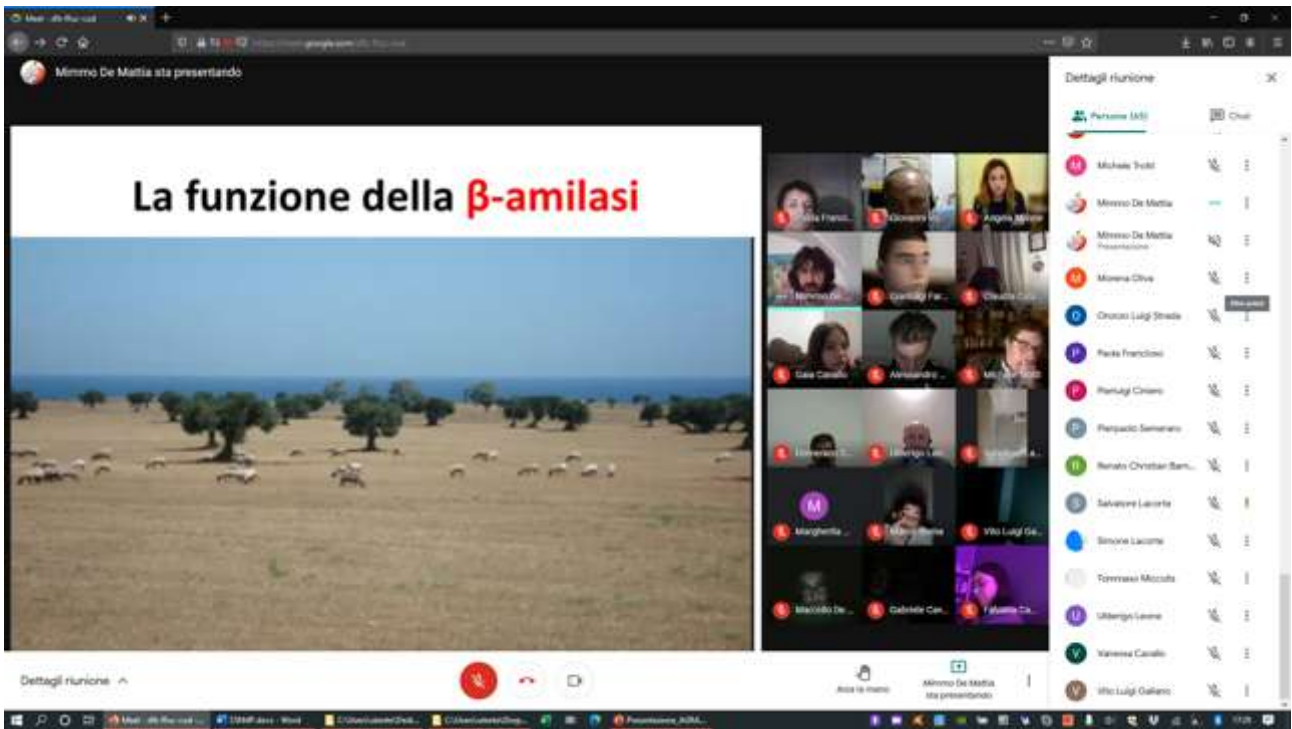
Mimmo De Mattia sta presentando

La funzione della β-amilasi

Gaia Casalo
Alessandro
Margherita
Vito Luigi Ga...
Gabriele Can...

Dettagli riunione

Persone (43)
Chat

Michele Troisi
Mimmo De Mattia
Mimmo De Mattia
Presentazione
Morena Oliva
Oronzo Luigi Strada
Paola Franciosi
Pierluigi Ciniero
Pierpaolo Semeraro
Renato Christian Barn...
Salvatore Lacorte
Simone Lacorte
Tommaso Miccolis
Uldarigo Leone
Vanessa Casalo
Vito Luigi Galiano

Dettagli riunione

Alza la mano
Mimmo De Mattia sta presentando